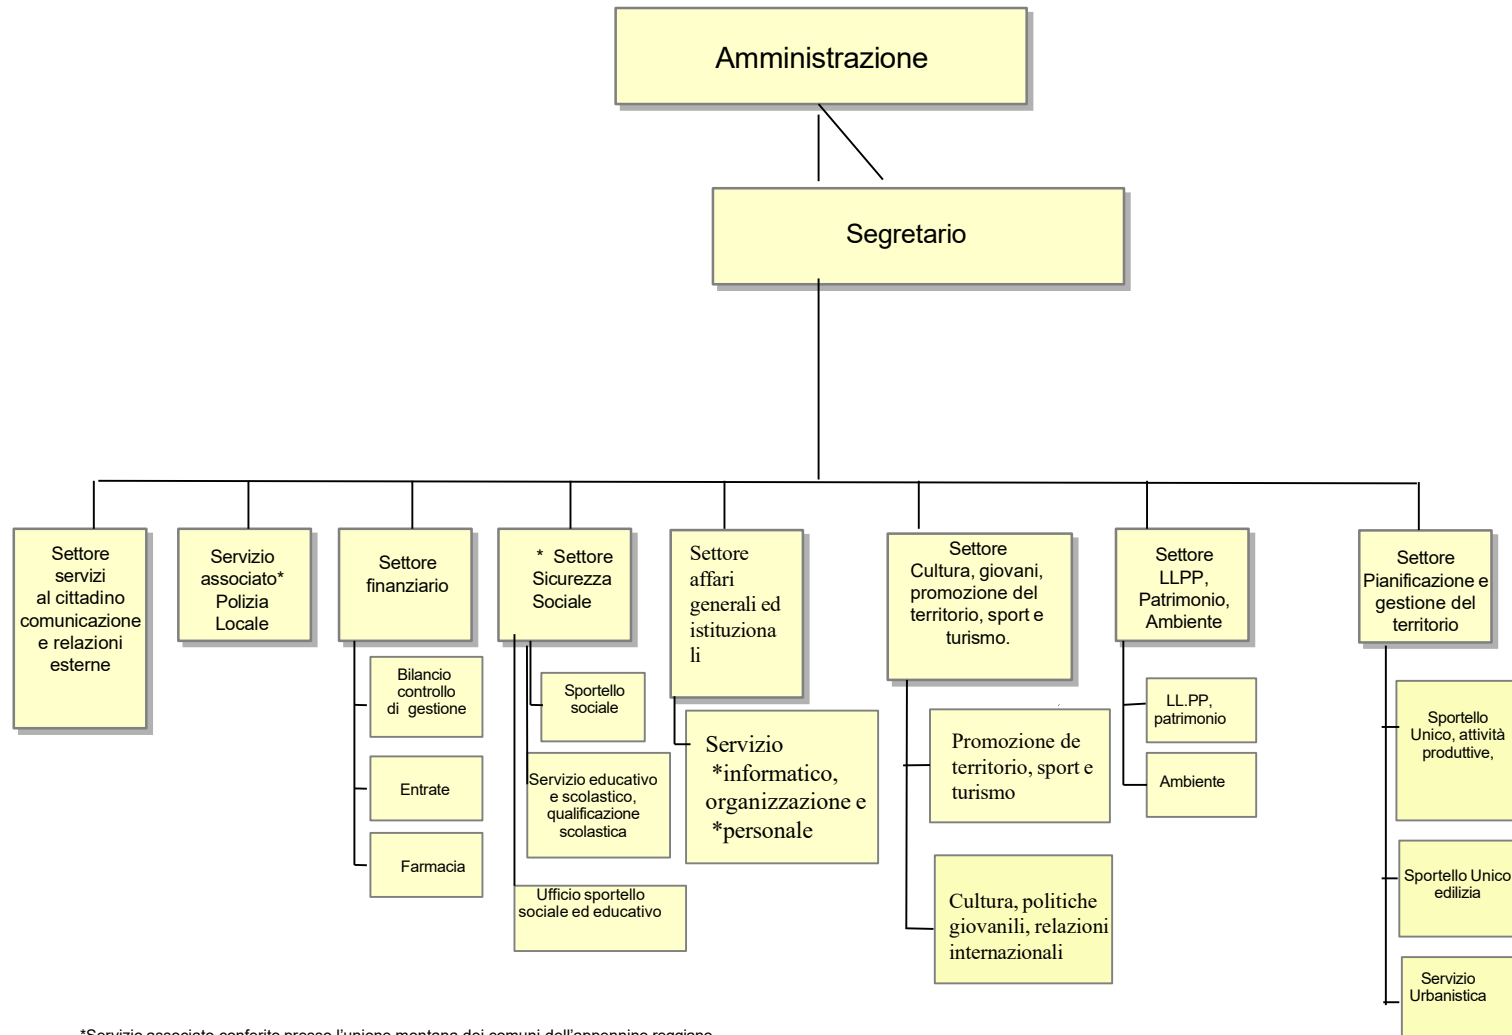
Amministrazione

Segretario

Settore servizi al cittadino comunicazione e relazioni esterne

Servizio associato* Polizia Locale

Settore finanziario

Bilancio controllo di gestione

Entrate

Farmacia

* Settore Sicurezza Sociale

Sportello sociale

Servizio educativo e scolastico, qualificazione scolastica

Ufficio sportello sociale ed educativo

Settore affari generali ed istituzionali

Servizio *informatico, organizzazione e *personale

Settore Cultura, giovani, promozione del territorio, sport e turismo.

Promozione de territorio, sport e turismo

Cultura, politiche giovanili, relazioni internazionali

Settore LLPP, Patrimonio, Ambiente

LL.PP, patrimonio

Ambiente

Settore Pianificazione e gestione del territorio

Sportello Unico, attività produttive,

Sportello Unico edilizia

Servizio Urbanistica

*Servizio associato conferito presso l'unione montana dei comuni dell'appennino reggiano